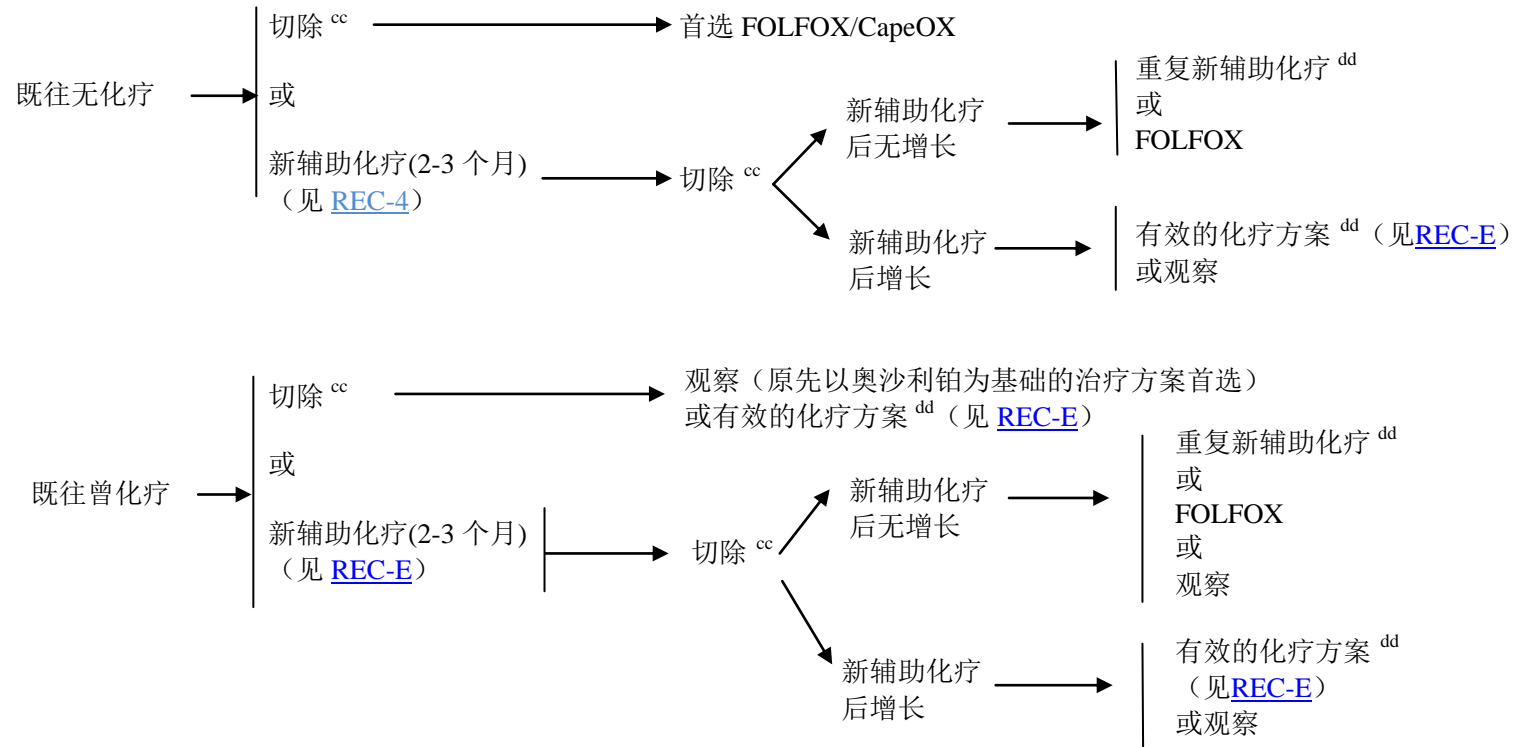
既往无化疗

切除 $^{cc}$

首选 FOLFOX/CapeOX

或

新辅助化疗(2-3 个月)（见 REC-4）

切除 $^{cc}$

新辅助化疗后无增长

重复新辅助化疗 $^{dd}$
或
FOLFOX

新辅助化疗后增长

有效的化疗方案 $^{dd}$（见REC-E）
或观察

既往曾化疗

切除 $^{cc}$

观察（原先以奥沙利铂为基础的治疗方案首选）
或有效的化疗方案 $^{dd}$（见 REC-E）

或

新辅助化疗(2-3 个月)（见 REC-E）

切除 $^{cc}$

新辅助化疗后无增长

重复新辅助化疗 $^{dd}$
或
FOLFOX
或
观察

新辅助化疗后增长

有效的化疗方案 $^{dd}$
（见REC-E）
或观察